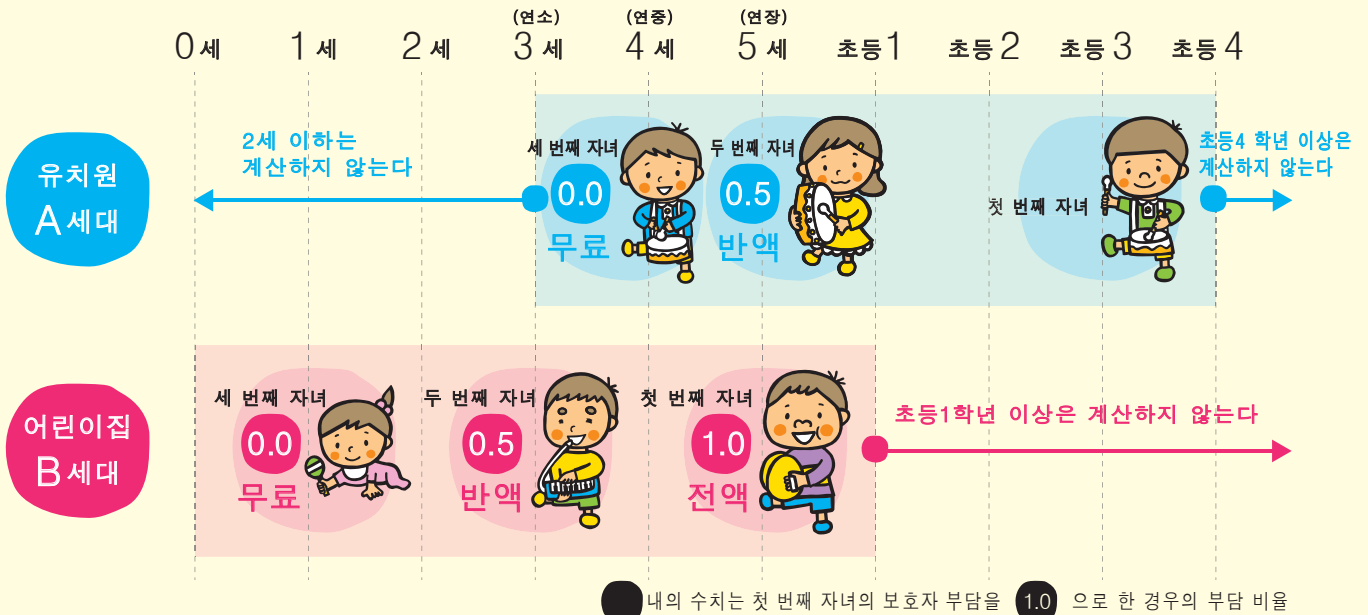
(연소) (연중) (연장)

0 세 1 세 2 세 3 세 4 세 5 세 초등1 초등2 초등3 초등4

유치원 A세대

2세 이하는 계산하지 않는다

세 번째 자녀 0.0 무료

두 번째 자녀 0.5 반액

첫 번째 자녀

초등4 학년 이상은 계산하지 않는다

어린이집 B세대

세 번째 자녀 0.0 무료

두 번째 자녀 0.5 반액

첫 번째 자녀 1.0 전액

초등1학년 이상은 계산하지 않는다

내의 수치는 첫 번째 자녀의 보호자 부담을 1.0 으로 한 경우의 부담 비율